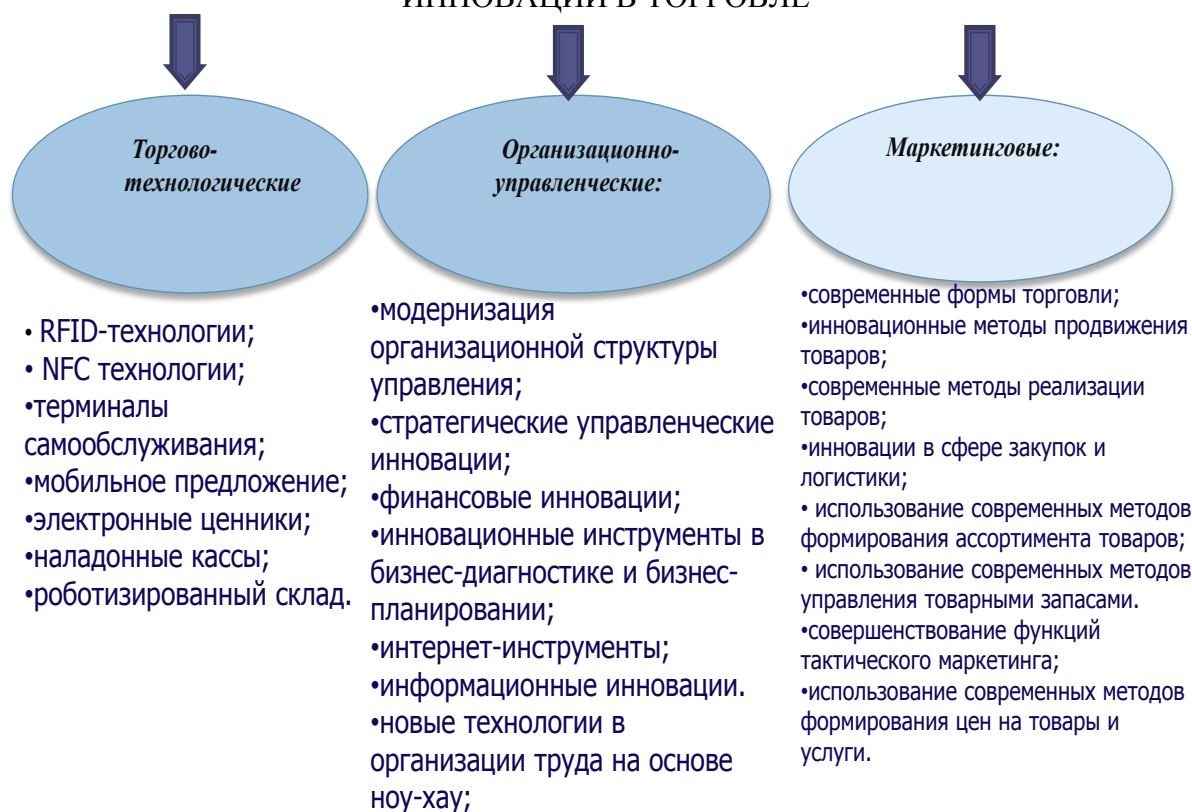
ИННОВАЦИИ В ТОРГОВЛЕ

Торгово-технологические

Организационно-управленческие:

Маркетинговые:

• RFID-технологии;
• NFC технологии;
•терминалы самообслуживания;
•мобильное предложение;
•электронные ценники;
•наладонные кассы;
•роботизированный склад.

•модернизация организационной структуры управления;
•стратегические управленческие инновации;
•финансовые инновации;
•инновационные инструменты в бизнес-диагностике и бизнес-планировании;
•интернет-инструменты;
•информационные инновации.
•новые технологии в организации труда на основе ноу-хау;

•современные формы торговли;
•инновационные методы продвижения товаров;
•современные методы реализации товаров;
•инновации в сфере закупок и логистики;
• использование современных методов формирования ассортимента товаров;
• использование современных методов управления товарными запасами.
•совершенствование функций тактического маркетинга;
•использование современных методов формирования цен на товары и услуги.